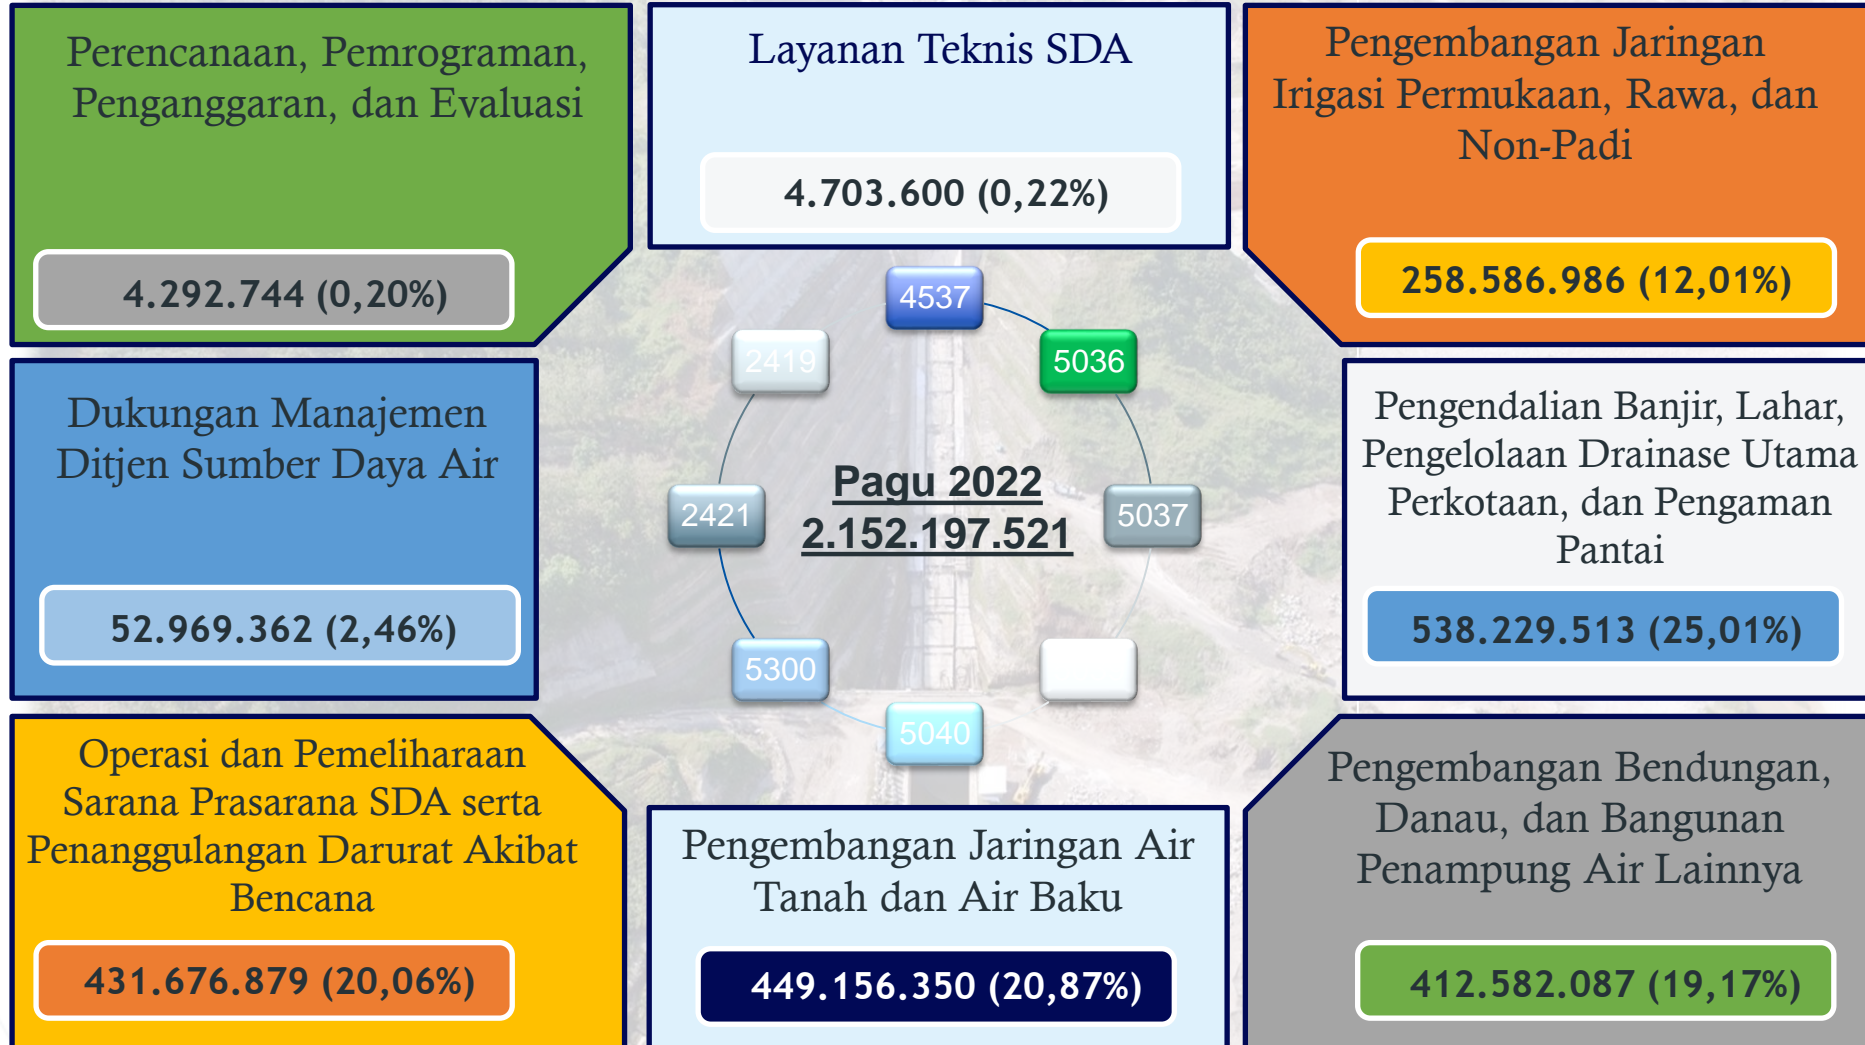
Perencanaan, Pemrograman, Penganggaran, dan Evaluasi

4.292.744 (0,20%)

Layanan Teknis SDA

4.703.600 (0,22%)

Pengembangan Jaringan Irigasi Permukaan, Rawa, dan Non-Padi

258.586.986 (12,01%)

4537

2419

5036

Dukungan Manajemen Ditjen Sumber Daya Air

52.969.362 (2,46%)

2421

Pagu 2022
2.152.197.521

5037

Pengendalian Banjir, Lahar, Pengelolaan Drainase Utama Perkotaan, dan Pengaman Pantai

538.229.513 (25,01%)

5300

5040

Operasi dan Pemeliharaan Sarana Prasarana SDA serta Penanggulangan Darurat Akibat Bencana

431.676.879 (20,06%)

Pengembangan Jaringan Air Tanah dan Air Baku

449.156.350 (20,87%)

Pengembangan Bendungan, Danau, dan Bangunan Penampung Air Lainnya

412.582.087 (19,17%)